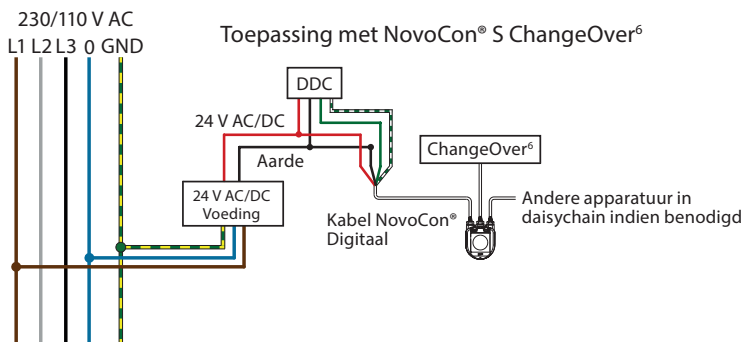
230/110 V AC
L1 L2 L3 0 GND

Toepassing met NovoCon® S ChangeOver$^6$

DDC

24 V AC/DC

Aarde

24 V AC/DC Voeding

ChangeOver$^6$

Andere apparatuur in daisychain indien benodigd

Kabel NovoCon® Digitaal